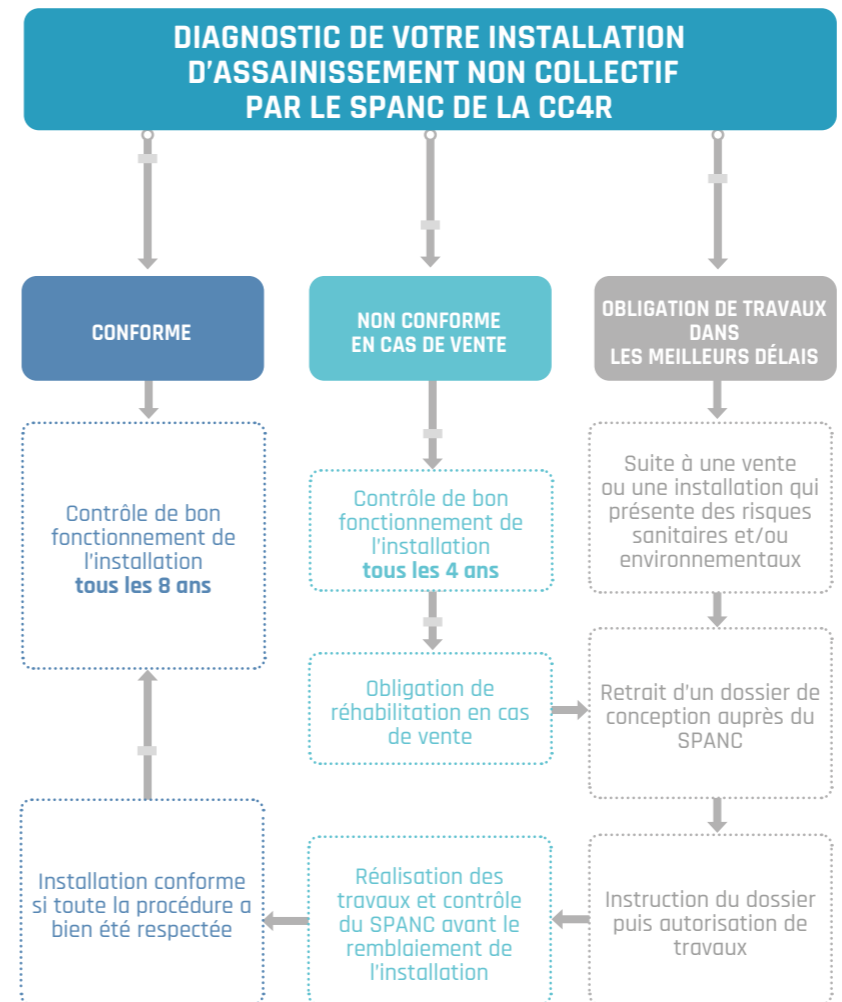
DIAGNOSTIC DE VOTRE INSTALLATION D'ASSAINISSEMENT NON COLLECTIF PAR LE SPANC DE LA CC4R

CONFORME

Contrôle de bon fonctionnement de l'installation tous les 8 ans

Installation conforme si toute la procédure a bien été respectée

NON CONFORME EN CAS DE VENTE

Contrôle de bon fonctionnement de l'installation tous les 4 ans

Obligation de réhabilitation en cas de vente

Réalisation des travaux et contrôle du SPANC avant le remblaiement de l'installation

OBLIGATION DE TRAVAUX DANS LES MEILLEURS DÉLAIS

Suite à une vente ou une installation qui présente des risques sanitaires et/ou environnementaux

Retrait d'un dossier de conception auprès du SPANC

Instruction du dossier puis autorisation de travaux